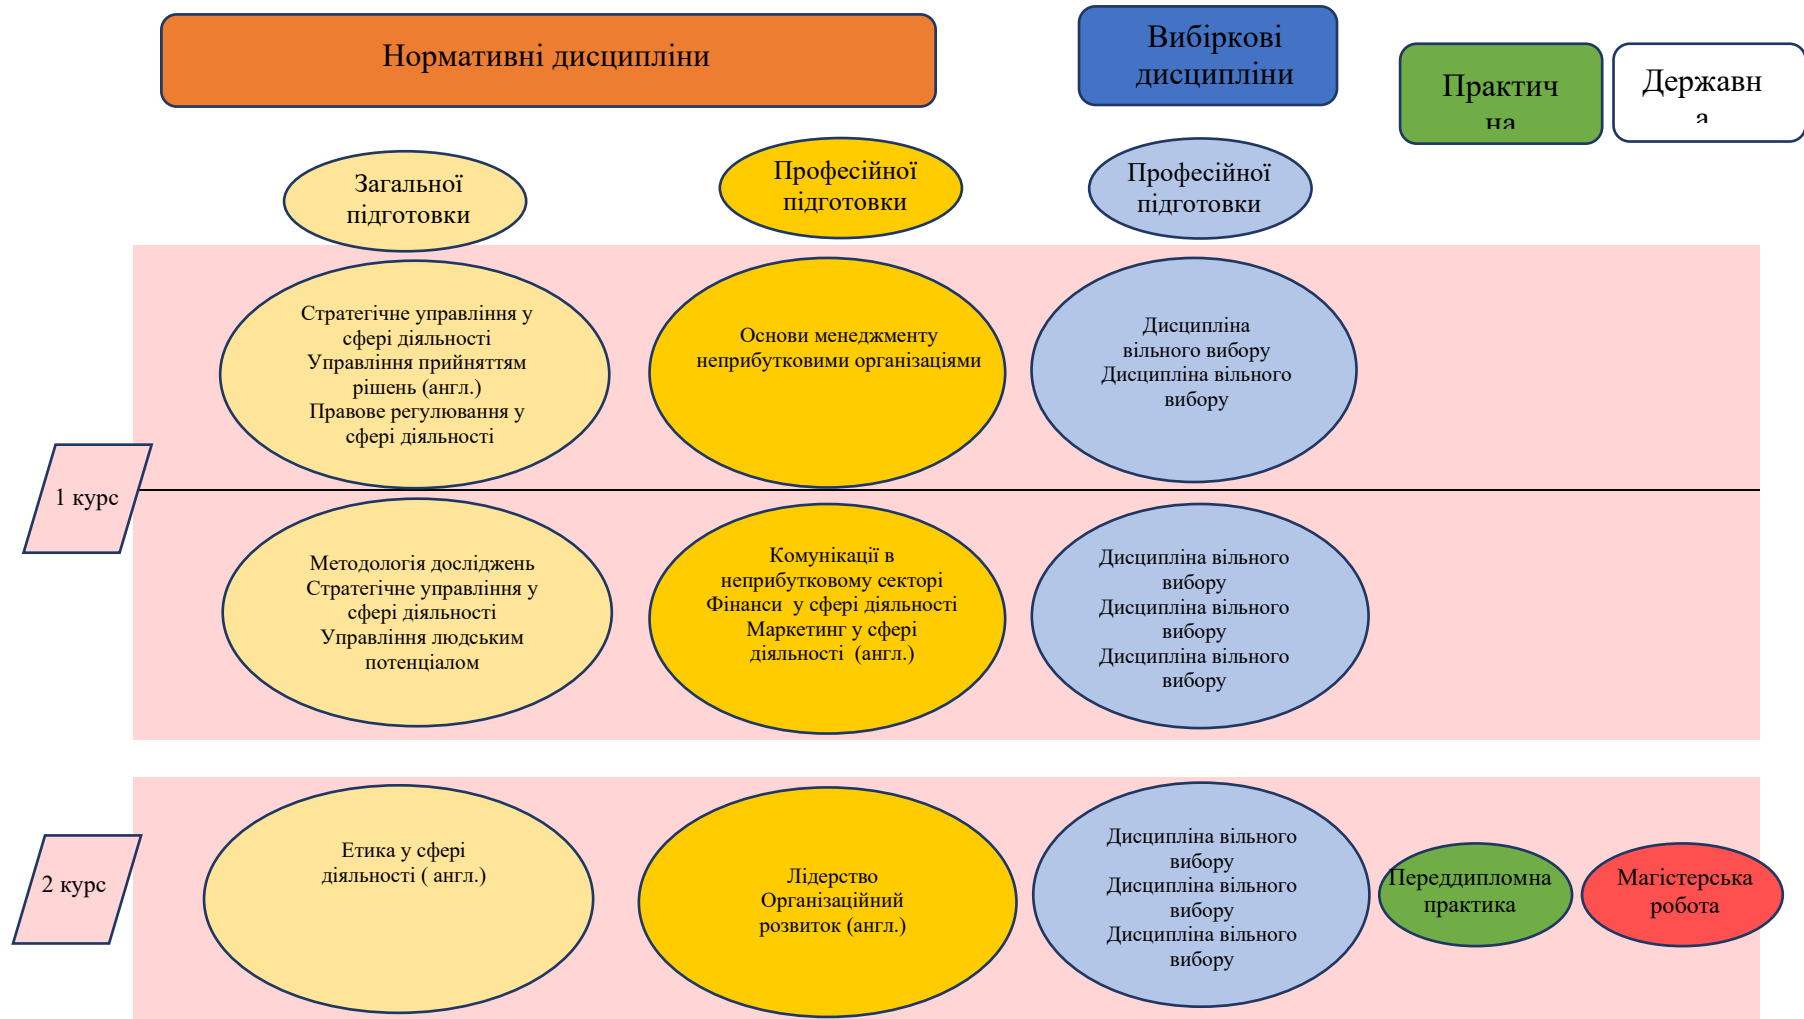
Нормативні дисципліни

Вибіркові дисципліни

Практична

Державна

Загальної підготовки

Професійної підготовки

Професійної підготовки

Стратегічне управління у сфері діяльності
Управління прийняттям рішень (англ.)
Правове регулювання у сфері діяльності

Основи менеджменту неприбутковими організаціями

Дисципліна вільного вибору
Дисципліна вільного вибору

1 курс

Методологія досліджень
Стратегічне управління у сфері діяльності
Управління людським потенціалом

Комунікації в неприбутковому секторі
Фінанси у сфері діяльності
Маркетинг у сфері діяльності (англ.)

Дисципліна вільного вибору
Дисципліна вільного вибору
Дисципліна вільного вибору

2 курс

Етика у сфері діяльності ( англ.)

Лідерство
Організаційний розвиток (англ.)

Дисципліна вільного вибору
Дисципліна вільного вибору
Дисципліна вільного вибору

Переддипломна практика

Магістерська робота